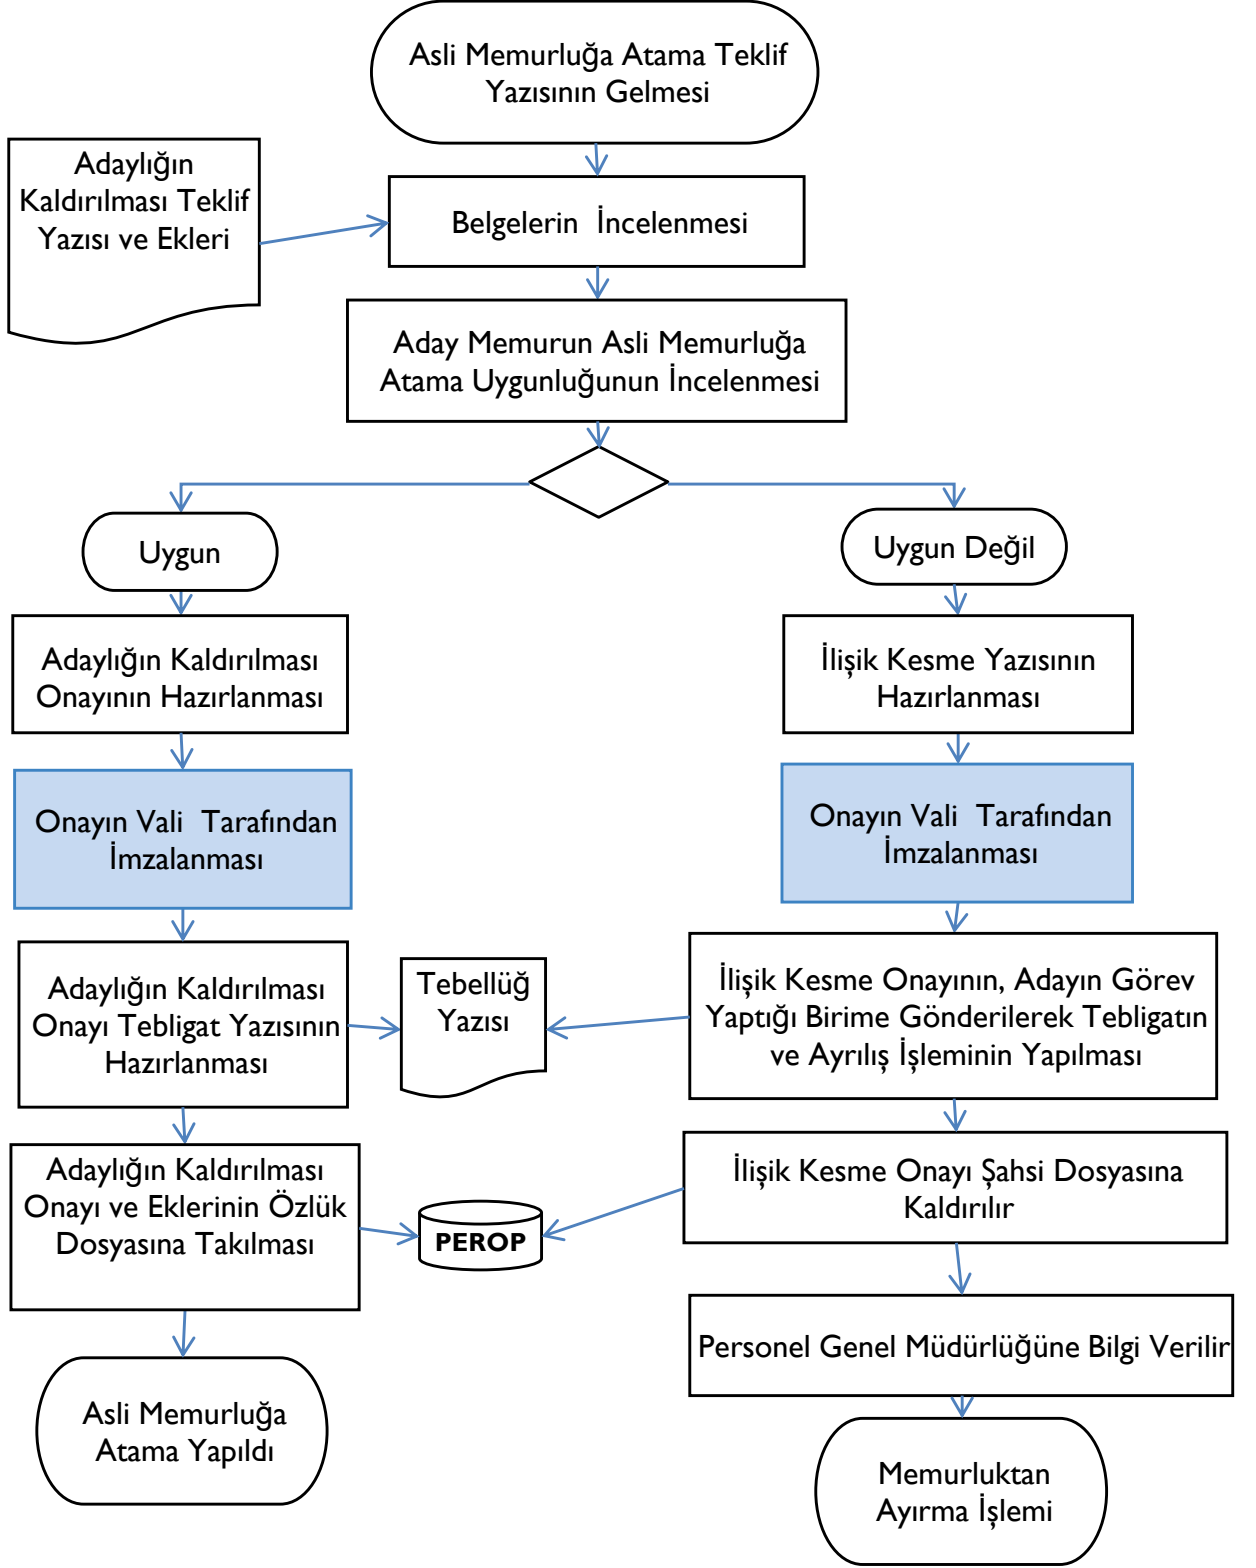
Asli Memurluğa Atama Teklif Yazısının Gelmesi

Adaylığın Kaldırılması Teklif Yazısı ve Ekleri

Belgelerin İncelenmesi

Aday Memurun Asli Memurluğa Atama Uygunluğunun İncelenmesi

Uygun

Uygun Değil

Adaylığın Kaldırılması Onayının Hazırlanması

İlişik Kesme Yazısının Hazırlanması

Onayın Vali Tarafından İmzalanması

Onayın Vali Tarafından İmzalanması

Adaylığın Kaldırılması Onayı Tebligat Yazısının Hazırlanması

Tebellüğ Yazısı

İlişik Kesme Onayının, Adayın Görev Yaptığı Birime Gönderilerek Tebligatın ve Ayrılış İşleminin Yapılması

Adaylığın Kaldırılması Onayı ve Eklerinin Özlük Dosyasına Takılması

PEROP

İlişik Kesme Onayı Şahsi Dosyasına Kaldırılır

Personel Genel Müdürlüğüne Bilgi Verilir

Asli Memurluğa Atama Yapıldı

Memurluktan Ayırma İşlemi